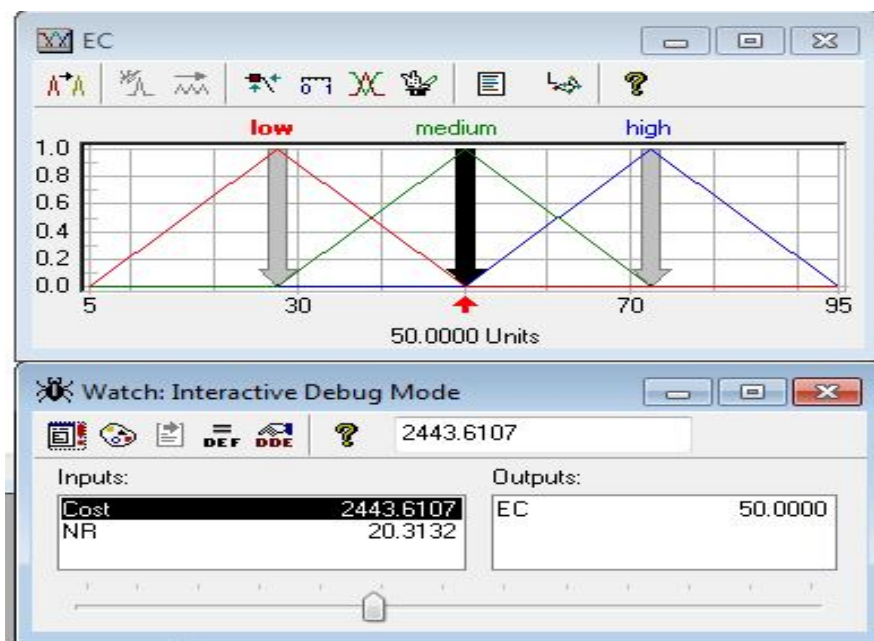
EC

low medium high

1.0
0.8
0.6
0.4
0.2
0.0

5 30 70 95

50.0000 Units

Watch: Interactive Debug Mode

DEF DDE

2443.6107

Inputs:

| | |
|---|---|
| Cost | 2443.6107 |
| NR | 20.3132 |

Outputs:

| | |
|---|---|
| EC | 50.0000 |